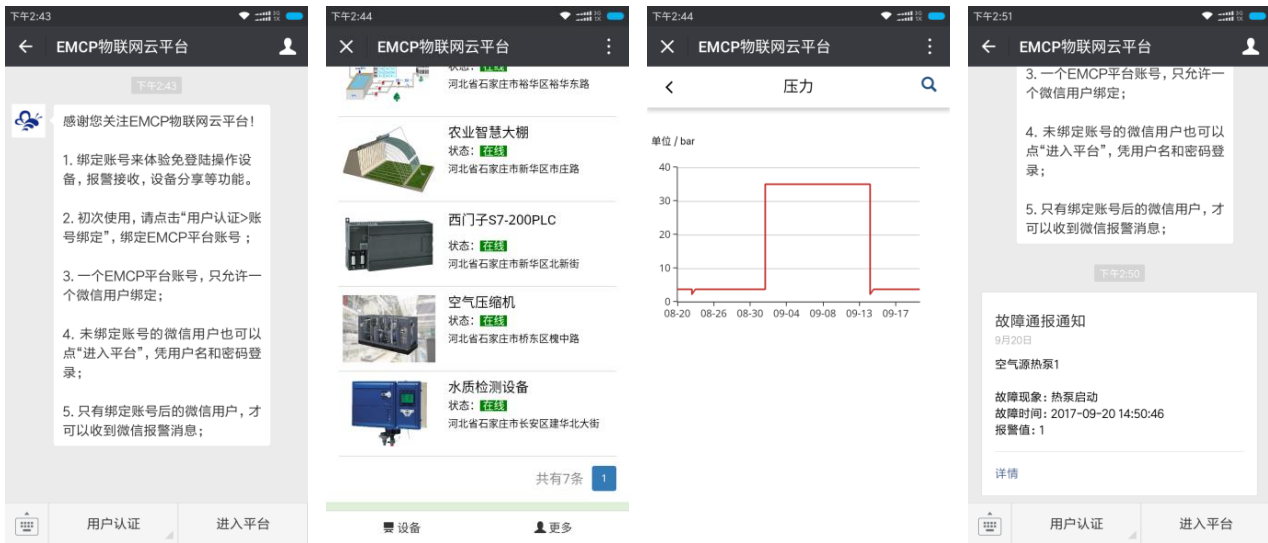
下午2:43

EMCP物联网云平台

下午2:43

感谢您关注EMCP物联网云平台！

1. 绑定账号来体验免登陆操作设备，报警接收，设备分享等功能。

2. 初次使用，请点击“用户认证>账号绑定”，绑定EMCP平台账号；

3. 一个EMCP平台账号，只允许一个微信用户绑定；

4. 未绑定账号的微信用户也可以点“进入平台”，凭用户名和密码登录；

5. 只有绑定账号后的微信用户，才可以收到微信报警消息；

用户认证 | 进入平台

下午2:44

EMCP物联网云平台

状态：在线
河北省石家庄市裕华区裕华东路

农业智慧大棚
状态：在线
河北省石家庄市新华区市庄路

西门子S7-200PLC
状态：在线
河北省石家庄市新华区北新街

空气压缩机
状态：在线
河北省石家庄市桥东区槐中路

水质检测设备
状态：在线
河北省石家庄市长安区建华北大街

共有7条 1

设备 | 更多

下午2:44

EMCP物联网云平台

压力

单位 / bar

40
30
20
10
0

08-20 08-26 08-30 09-04 09-08 09-13 09-17

下午2:51

EMCP物联网云平台

3. 一个EMCP平台账号，只允许一个微信用户绑定；

4. 未绑定账号的微信用户也可以点“进入平台”，凭用户名和密码登录；

5. 只有绑定账号后的微信用户，才可以收到微信报警消息；

下午2:50

故障通报通知
9月20日

空气源热泵1

故障现象：热泵启动
故障时间：2017-09-20 14:50:46
报警值：1

详情

用户认证 | 进入平台